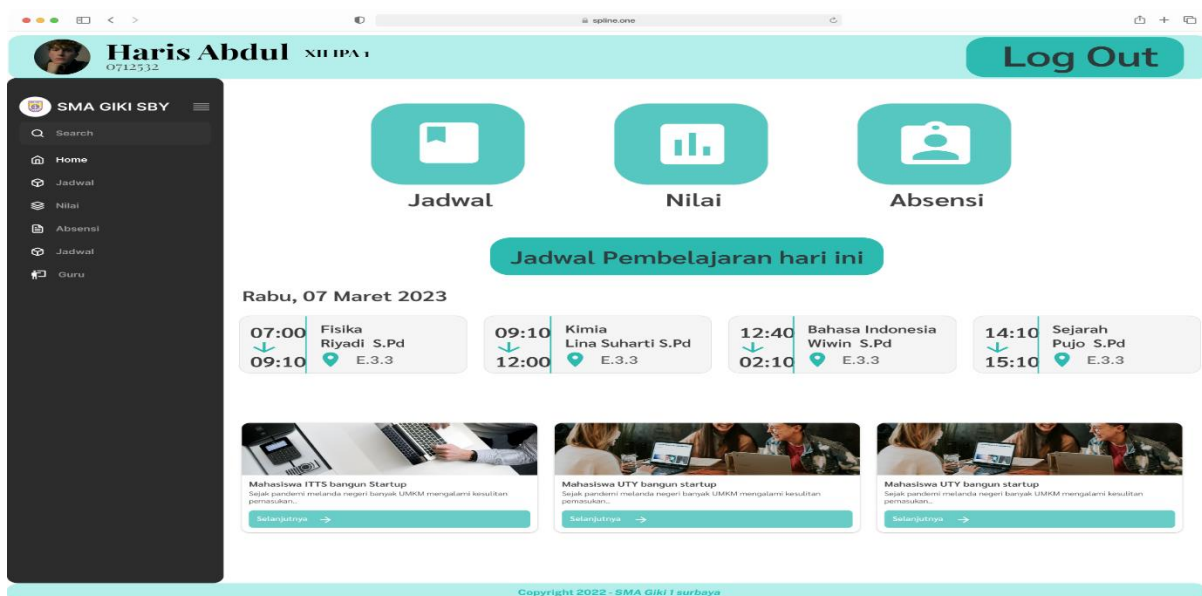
spline.one

Haris Abdul XII IPA 1
0712532

Log Out

SMA GIKI SBY

Search

Home

Jadwal

Nilai

Absensi

Jadwal

Guru

Jadwal

Nilai

Absensi

Jadwal Pembelajaran hari ini

Rabu, 07 Maret 2023

07:00 09:10 Fisika Riyadi S.Pd E.3.3

09:10 12:00 Kimia Lina Suharti S.Pd E.3.3

12:40 02:10 Bahasa Indonesia Wiwin S.Pd E.3.3

14:10 15:10 Sejarah Pujo S.Pd E.3.3

Mahasiswa ITTS bangun Startup
Sejak pandemi melanda negeri banyak UMKM mengalami kesulitan pemasukan...
Selanjutnya →

Mahasiswa UTY bangun startup
Sejak pandemi melanda negeri banyak UMKM mengalami kesulitan pemasukan...
Selanjutnya →

Mahasiswa UTY bangun startup
Sejak pandemi melanda negeri banyak UMKM mengalami kesulitan pemasukan...
Selanjutnya →

Copyright 2022 - SMA Giki I surbaya